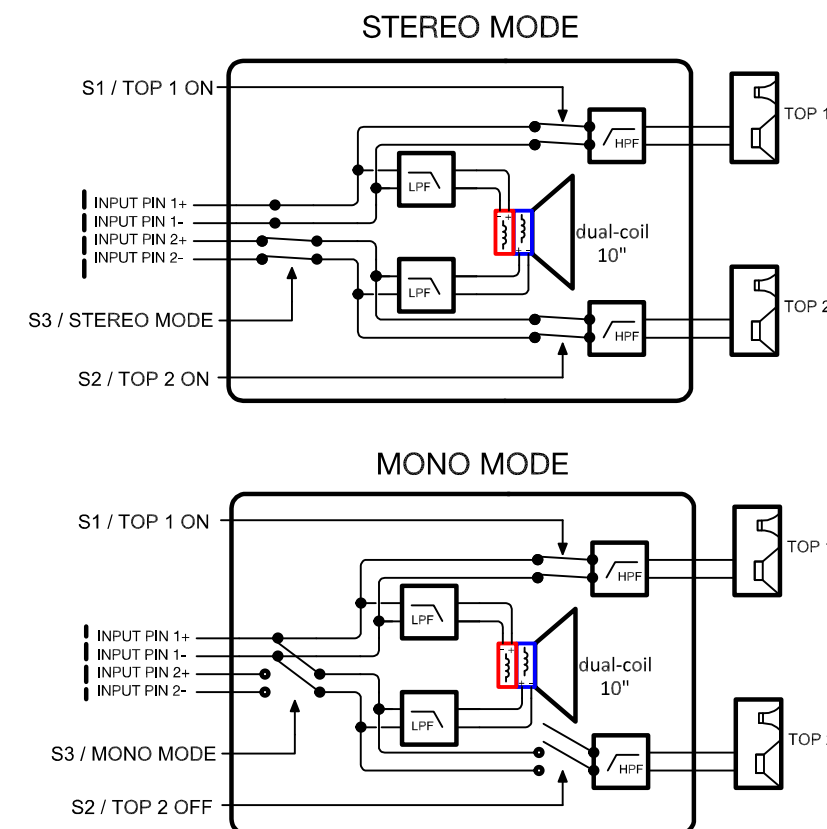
STEREO MODE

S1 / TOP 1 ON

INPUT PIN 1+
INPUT PIN 1-
INPUT PIN 2+
INPUT PIN 2-

LPF
HPF
LPF
HPF

dual-coil 10"

TOP 1
TOP 2

S3 / STEREO MODE

S2 / TOP 2 ON

MONO MODE

S1 / TOP 1 ON

INPUT PIN 1+
INPUT PIN 1-
INPUT PIN 2+
INPUT PIN 2-

LPF
HPF
LPF
HPF

dual-coil 10"

TOP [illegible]
TOP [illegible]

S3 / MONO MODE

S2 / TOP 2 OFF